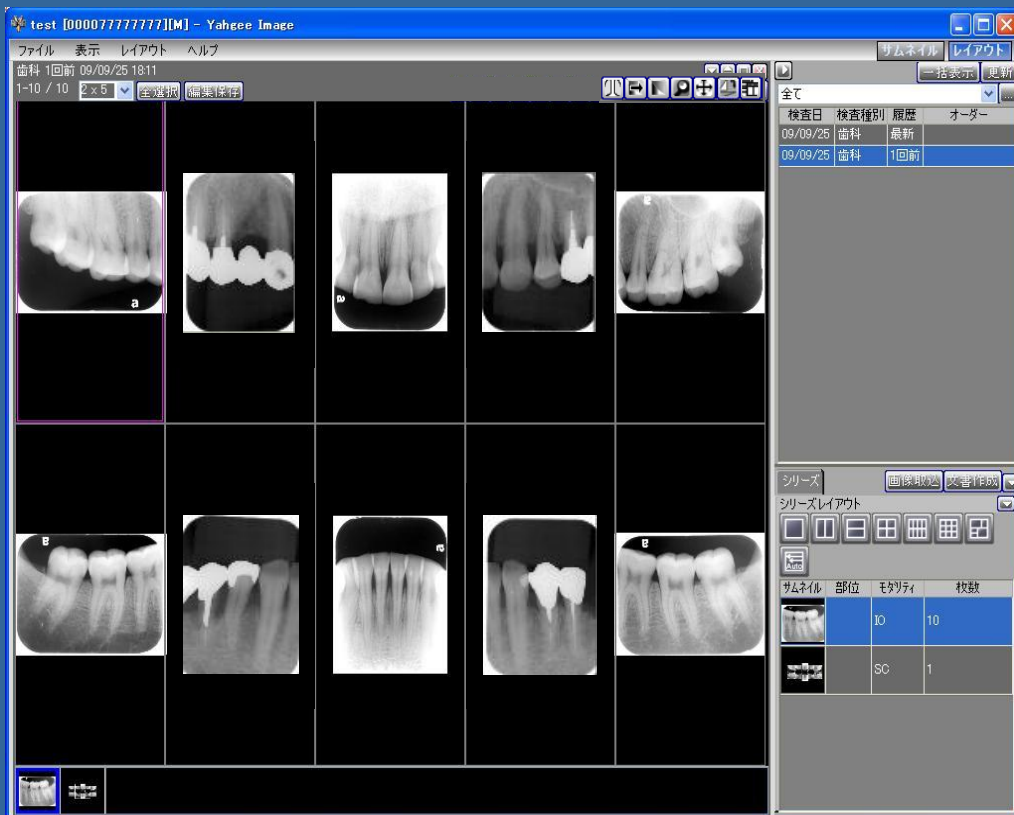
test [000077777777][M] - Yahgee Image

ファイル 表示 レイアウト ヘルプ

サムネイル レイアウト

歯科 1回前 09/09/25 18:11

1-10 / 10 2 x 5 全選択 編集保存

一括表示 更新

全て

| 検査日 | 検査種別 | 履歴 | オーダー |
|---|---|---|---|
| 09/09/25 | 歯科 | 最新 | |
| 09/09/25 | 歯科 | 1回前 | |

シリーズ 画像取込 文書作成

シリーズレイアウト

Auto

| サムネイル | 部位 | モダリティ | 枚数 |
|---|---|---|---|
| | | IO | 10 |
| | | SC | 1 |